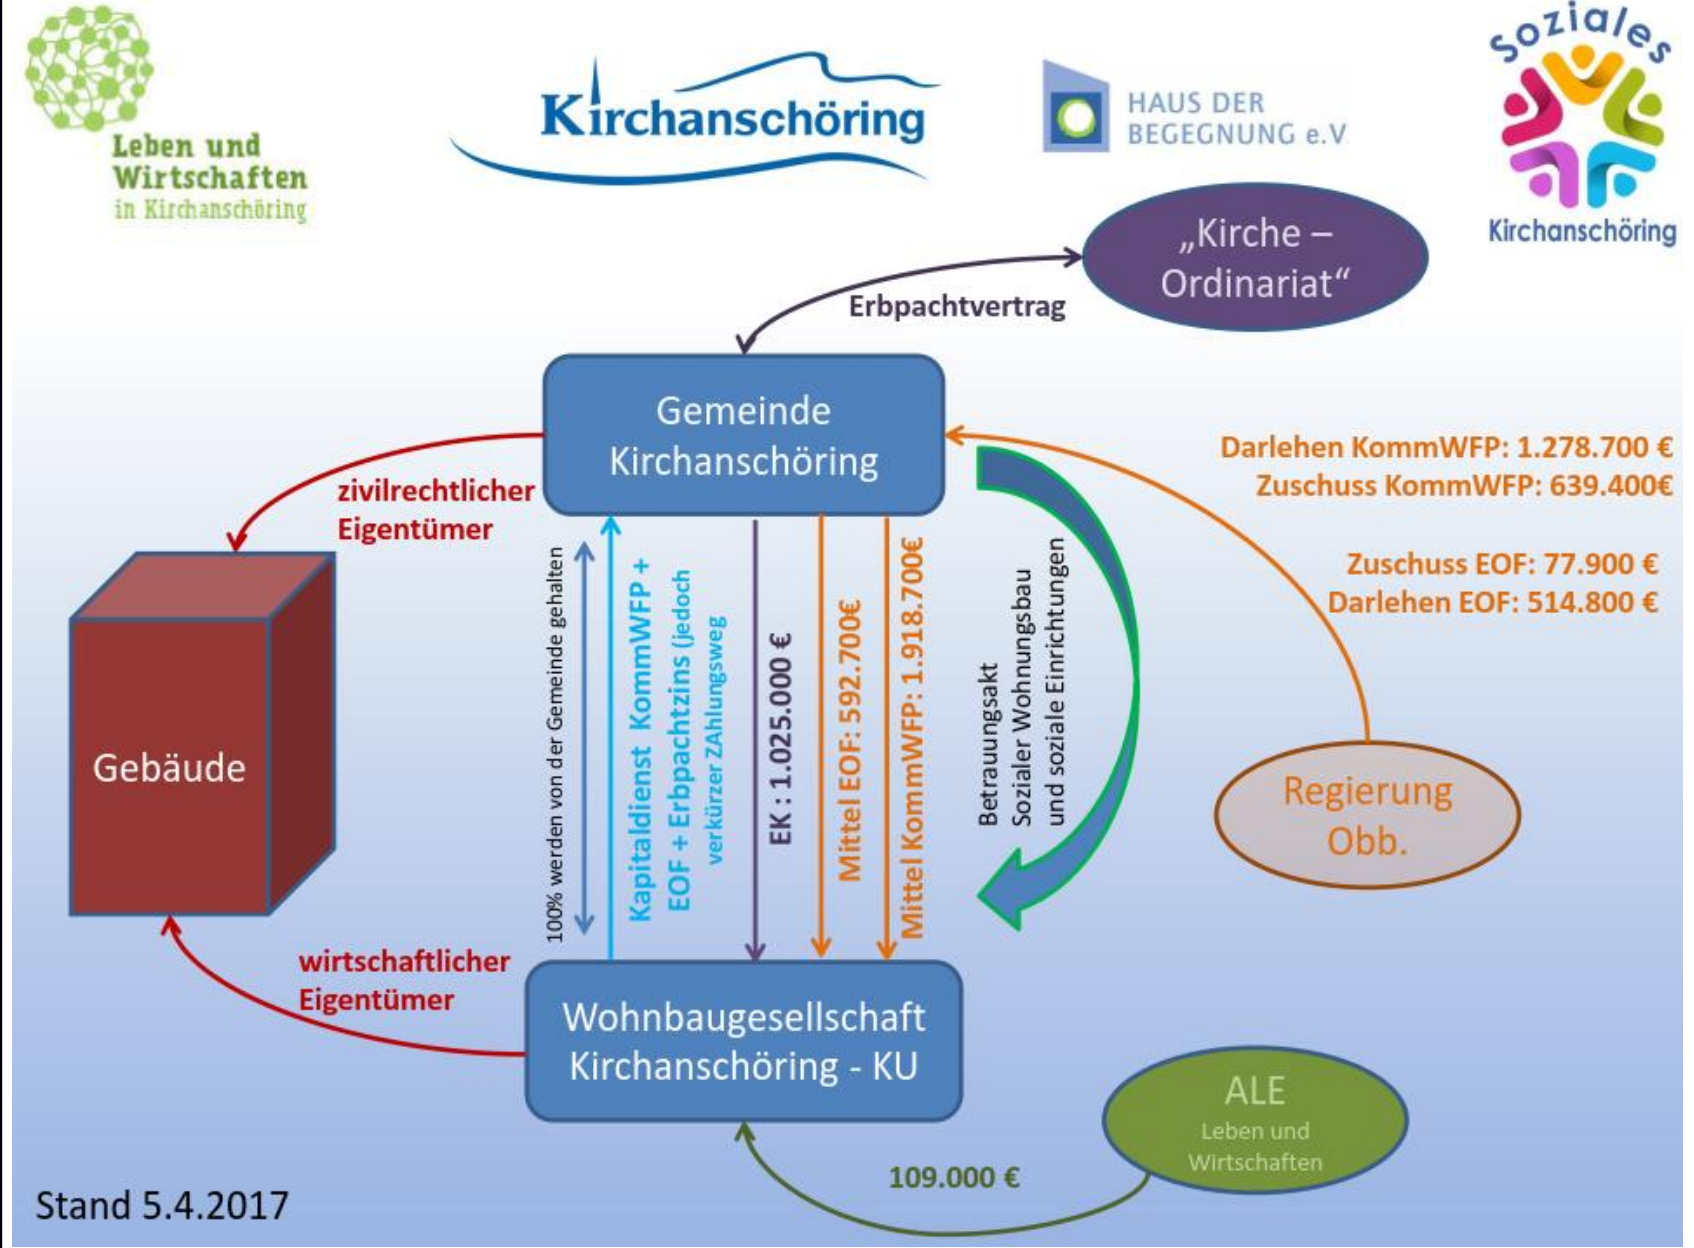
Leben und Wirtschaften in Kirchanschöring

Kirchanschöring

HAUS DER BEGEGNUNG e.V.

Soziales Kirchanschöring

„Kirche – Ordinariat“

Erbpachtvertrag

Gemeinde Kirchanschöring

Darlehen KommWFP: 1.278.700 €
Zuschuss KommWFP: 639.400€

Zuschuss EOF: 77.900 €
Darlehen EOF: 514.800 €

zivilrechtlicher Eigentümer

Gebäude

100% werden von der Gemeinde gehalten

Kapitaldienst KommWFP + EOF + Erbpachtzins (jedoch verkürzer ZAhlungsweg

EK : 1.025.000 €

Mittel EOF: 592.700€

Mittel KommWFP: 1.918.700€

Betrauungsakt Sozialer Wohnungsbau und soziale Einrichtungen

Regierung Obb.

wirtschaftlicher Eigentümer

Wohnbaugesellschaft Kirchanschöring - KU

ALE
Leben und Wirtschaften

109.000 €

Stand 5.4.2017